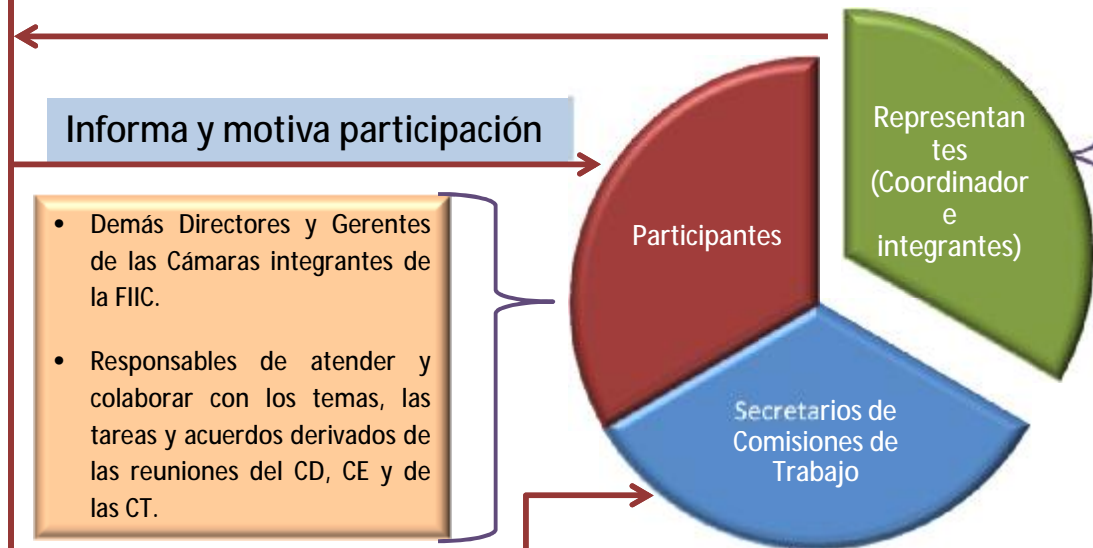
Informa y motiva participación

- Demás Directores y Gerentes de las Cámaras integrantes de la FIIC.
- Responsables de atender y colaborar con los temas, las tareas y acuerdos derivados de las reuniones del CD, CE y de las CT.

Participantes

Representantes (Coordinador e integrantes)

Secretarios de Comisiones de Trabajo